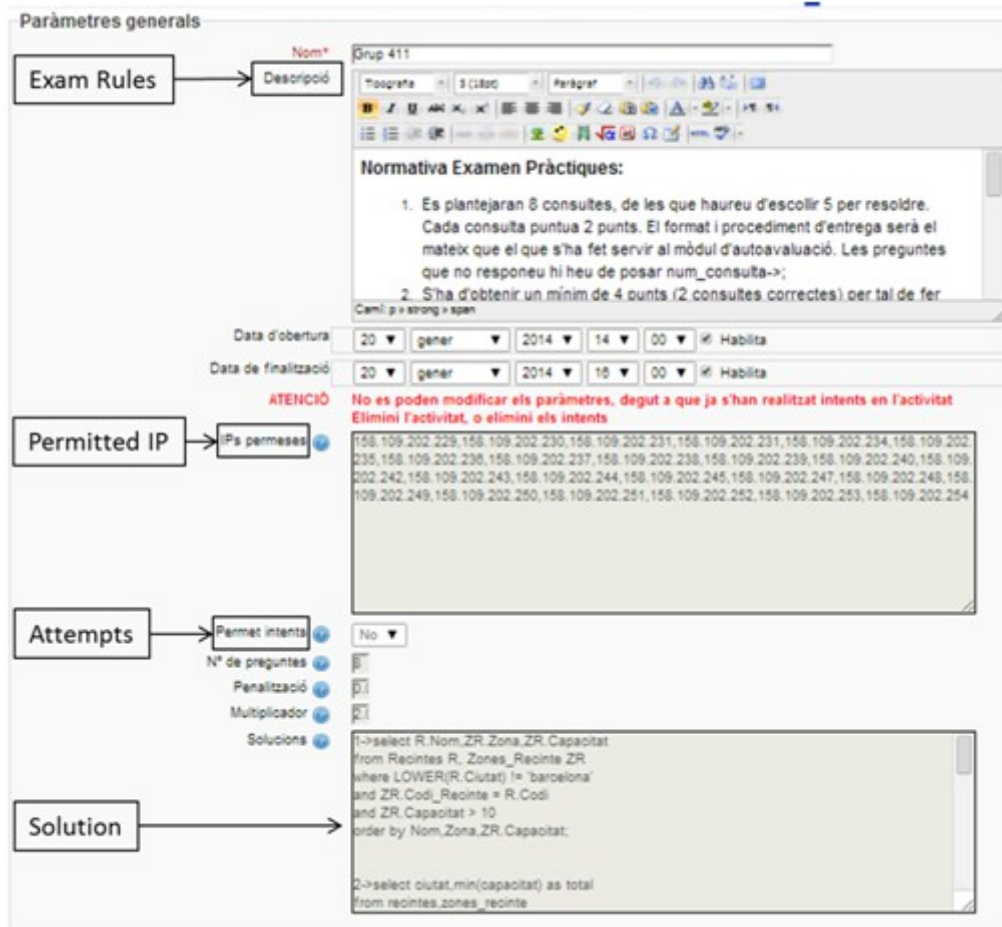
Paràmetres generals

Nom* Grup 411

Exam Rules → Descripció

Tipografia 3 (12pt) Paràgraf

Normativa Examen Pràctiques:

1. Es plantejaran 8 consultes, de les que haureu d'escollir 5 per resoldre. Cada consulta puntua 2 punts. El format i procediment d'entrega serà el mateix que el que s'ha fet servir al mòdul d'autoavaluació. Les preguntes que no responeu hi heu de posar num_consulta->;
2. S'ha d'obtenir un mínim de 4 punts (2 consultes correctes) per tal de fer

Camí: p » strong » span

Data d'obertura 20 gener 2014 14 00 Habilita

Data de finalització 20 gener 2014 16 00 Habilita

ATENCIÓ No es poden modificar els paràmetres, degut a que ja s'han realitzat intents en l'activitat Elimini l'activitat, o elimini els intents

Permitted IP → IPs permeses 158.109.202.229,158.109.202.230,158.109.202.231,158.109.202.231,158.109.202.234,158.109.202.235,158.109.202.236,158.109.202.237,158.109.202.238,158.109.202.239,158.109.202.240,158.109.202.242,158.109.202.243,158.109.202.244,158.109.202.245,158.109.202.247,158.109.202.248,158.109.202.249,158.109.202.250,158.109.202.251,158.109.202.252,158.109.202.253,158.109.202.254

Attempts → Permet intents No

Nº de preguntes 8

Penalització 0.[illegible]

Multiplicador 2.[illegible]

Solucions

Solution →

1->select R.Nom,ZR.Zona,ZR.Capacitat
from Recintes R, Zones_Recinte ZR
where LOWER(R.Ciutat) != 'barcelona'
and ZR.Codi_Recinte = R.Codi
and ZR.Capacitat > 10
order by Nom,Zona,ZR.Capacitat;

2->select ciutat,min(capacitat) as total
from recintes,zones_recinte